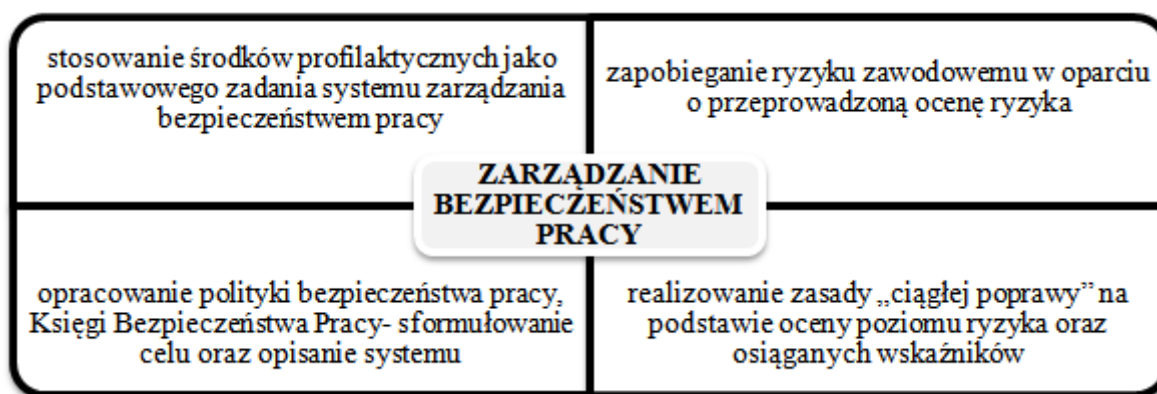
stosowanie środków profilaktycznych jako podstawowego zadania systemu zarządzania bezpieczeństwem pracy

zapobieganie ryzyku zawodowemu w oparciu o przeprowadzoną ocenę ryzyka

ZARZĄDZANIE BEZPIECZEŃSTWEM PRACY

opracowanie polityki bezpieczeństwa pracy, Księgi Bezpieczeństwa Pracy- sformułowanie celu oraz opisanie systemu

realizowanie zasady „ciągłej poprawy" na podstawie oceny poziomu ryzyka oraz osiąganych wskaźników